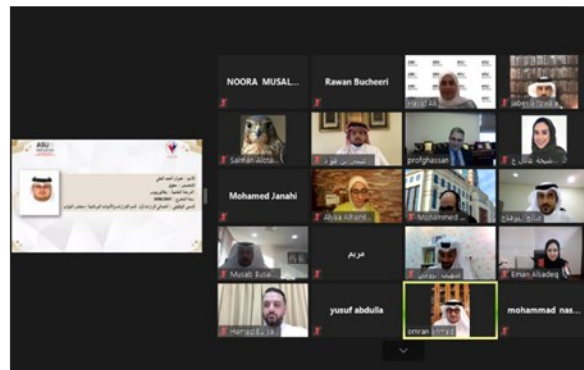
NOORA MUSAL...

Rawan Bucheeri

Hajar Al...

Jaber A...

Salman Alota...

profghassan

Mohamed Janahi

Alyaa Alhamd...

Mohammed...

Musab Busa...

مريم

Eman Alsadeq

Hamad El Sa...

yusuf abdulla

omran ahmed

mohammad nas...

ASU

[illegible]